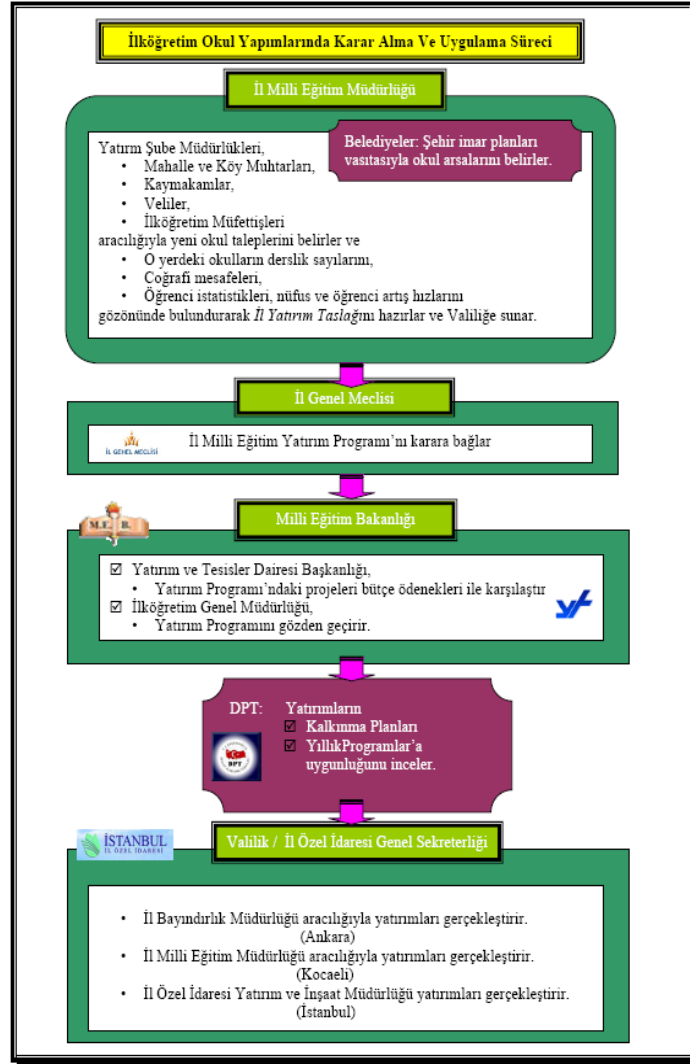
İlköğretim Okul Yapımlarında Karar Alma Ve Uygulama Süreci

İl Milli Eğitim Müdürlüğü

Yatırım Şube Müdürlükleri,
• Mahalle ve Köy Muhtarları,
• Kaymakamlar,
• Veliler,
• İlköğretim Müfettişleri
aracılığıyla yeni okul taleplerini belirler ve
• O yerdeki okulların derslik sayılarını,
• Coğrafi mesafeleri,
• Öğrenci istatistikleri, nüfus ve öğrenci artış hızlarını
gözönünde bulundurarak *İl Yatırım Taslağı*nı hazırlar ve Valiliğe sunar.

Belediyeler: Şehir imar planları vasıtasıyla okul arsalarını belirler.

İl Genel Meclisi

İL GENEL MECLİSİ

İl Milli Eğitim Yatırım Programı'nı karara bağlar

M.E.B.

Milli Eğitim Bakanlığı

☑ Yatırım ve Tesisler Dairesi Başkanlığı,
• Yatırım Programı'ndaki projeleri bütçe ödenekleri ile karşılaştır
☑ İlköğretim Genel Müdürlüğü,
• Yatırım Programını gözden geçirir.

DPT: Yatırımların
☑ Kalkınma Planları
☑ YıllıkProgramlar'a
uygunluğunu inceler.

DPT

İSTANBUL
İL ÖZEL İDARESİ

Valilik / İl Özel İdaresi Genel Sekreterliği

• İl Bayındırlık Müdürlüğü aracılığıyla yatırımları gerçekleştirir. (Ankara)
• İl Milli Eğitim Müdürlüğü aracılığıyla yatırımları gerçekleştirir. (Kocaeli)
• İl Özel İdaresi Yatırım ve İnşaat Müdürlüğü yatırımları gerçekleştirir. (İstanbul)